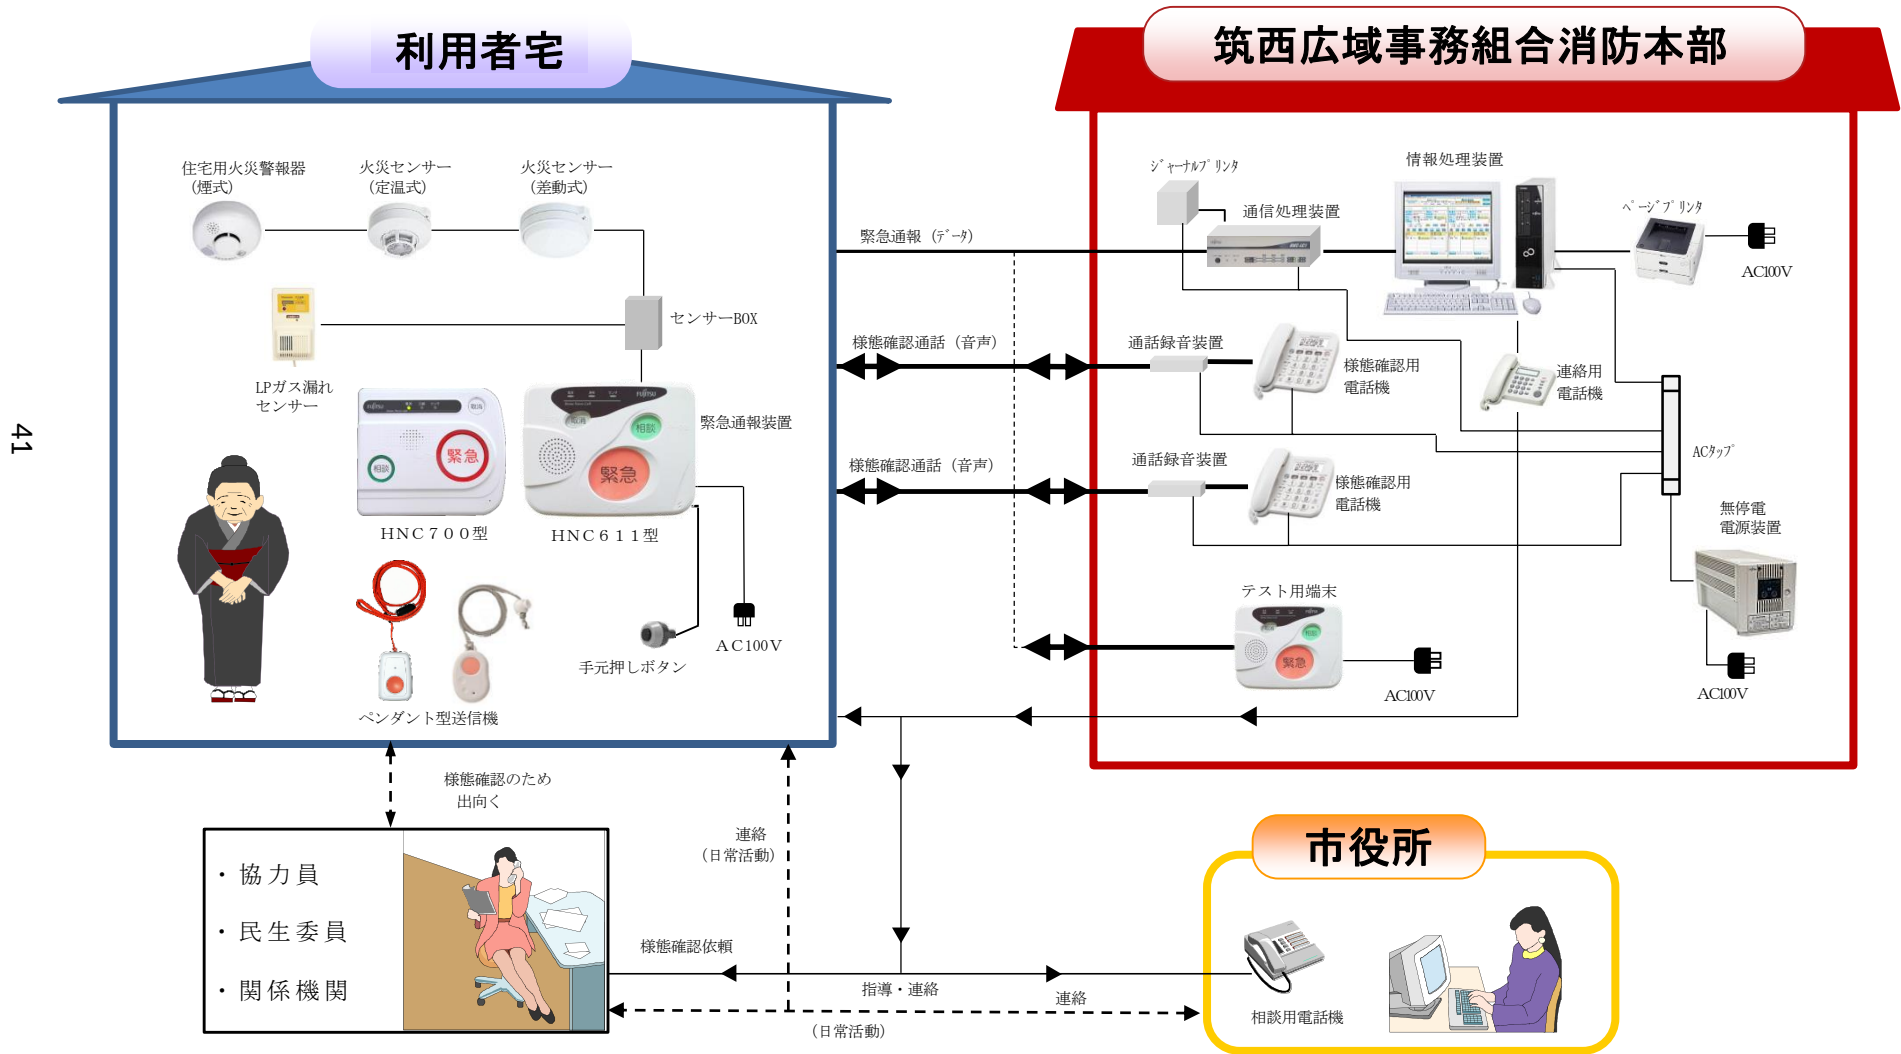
利用者宅

筑西広域事務組合消防本部

住宅用火災警報器
(煙式)

火災センサー
(定温式)

火災センサー
(差動式)

センサーBOX

LPガス漏れ
センサー

緊急通報装置

HNC700型

HNC611型

緊急

相談

手元押しボタン

AC100V

ペンダント型送信機

41

緊急通報(データ)

様態確認通話(音声)

様態確認通話(音声)

ジャーナルプリンタ

通信処理装置

情報処理装置

ページプリンタ

AC100V

通話録音装置

様態確認用
電話機

連絡用
電話機

ACタップ

通話録音装置

様態確認用
電話機

無停電
電源装置

テスト用端末

AC100V

AC100V

様態確認のため
出向く

連絡
(日常活動)

・協力員

・民生委員

・関係機関

様態確認依頼

指導・連絡

連絡

(日常活動)

市役所

相談用電話機